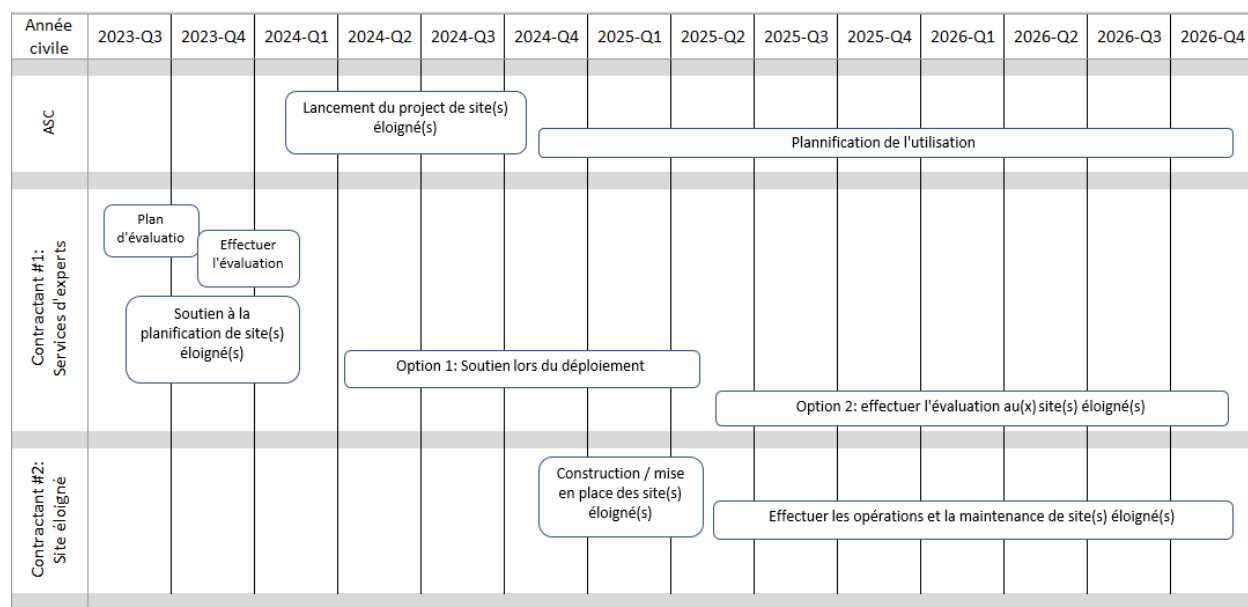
| Année civile | 2023-Q3 | 2023-Q4 | 2024-Q1 | 2024-Q2 | 2024-Q3 | 2024-Q4 | 2025-Q1 | 2025-Q2 | 2025-Q3 | 2025-Q4 | 2026-Q1 | 2026-Q2 | 2026-Q3 | 2026-Q4 |
|---|---|---|---|---|---|---|---|---|---|---|---|---|---|---|

ASC

Lancement du project de site(s) éloigné(s)

Plannification de l'utilisation

Contractant #1: Services d'experts

Plan d'évaluatio

Effectuer l'évaluation

Soutien à la planification de site(s) éloigné(s)

Option 1: Soutien lors du déploiement

Option 2: effectuer l'évaluation au(x) site(s) éloigné(s)

Contractant #2: Site éloigné

Construction / mise en place des site(s) éloigné(s)

Effectuer les opérations et la maintenance de site(s) éloigné(s)